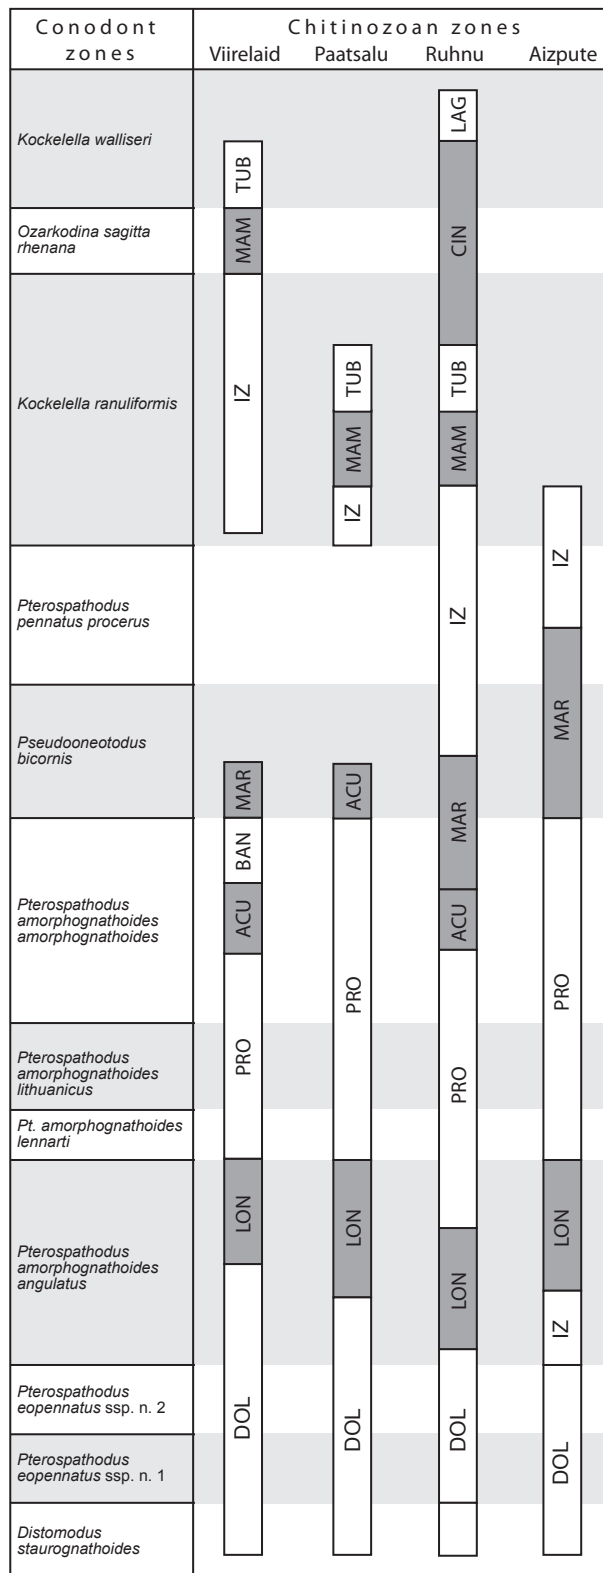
| Conodont zones | Viirelaid | Paatsalu | Ruhnu | Aizpute |
|---|---|---|---|---|
| *Kockelella walliseri* | TUB | | LAG | |
| *Ozarkodina sagitta rhenana* | MAM | | CIN | |
| *Kockelella ranuliformis* | IZ | TUB, MAM, IZ | TUB, MAM | |
| *Pterospathodus pennatus procerus* | | | IZ | IZ |
| *Pseudooneotodus bicornis* | MAR | ACU | | MAR |
| *Pterospathodus amorphognathoides amorphognathoides* | BAN, ACU | | MAR, ACU | |
| *Pterospathodus amorphognathoides lithuanicus* | PRO | PRO | PRO | PRO |
| *Pt. amorphognathoides lennarti* | | | | |
| *Pterospathodus amorphognathoides angulatus* | LON | LON | LON | LON, IZ |
| *Pterospathodus eopennatus* ssp. n. 2 | DOL | DOL | DOL | |
| *Pterospathodus eopennatus* ssp. n. 1 | | | | DOL |
| *Distomodus staurognathoides* | | | | |

Chitinozoan zones